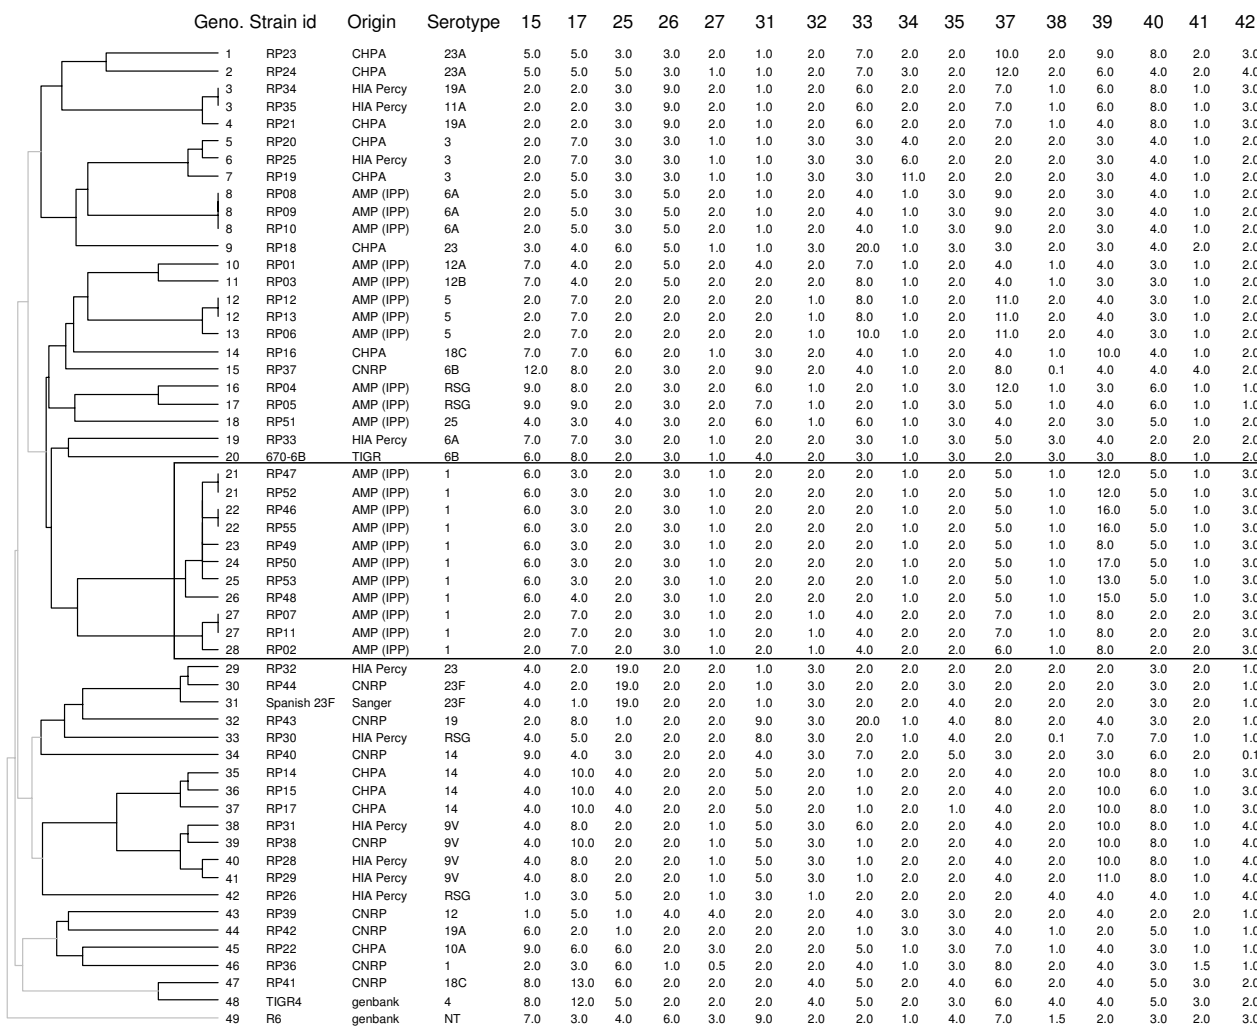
| Geno. | Strain id | Origin | Serotype | 15 | 17 | 25 | 26 | 27 | 31 | 32 | 33 | 34 | 35 | 37 | 38 | 39 | 40 | 41 | 42 |
|---|---|---|---|---|---|---|---|---|---|---|---|---|---|---|---|---|---|---|---|
| 1 | RP23 | CHPA | 23A | 5.0 | 5.0 | 3.0 | 3.0 | 2.0 | 1.0 | 2.0 | 7.0 | 2.0 | 2.0 | 10.0 | 2.0 | 9.0 | 8.0 | 2.0 | 3.0 |
| 2 | RP24 | CHPA | 23A | 5.0 | 5.0 | 5.0 | 3.0 | 1.0 | 1.0 | 2.0 | 7.0 | 3.0 | 2.0 | 12.0 | 2.0 | 6.0 | 4.0 | 2.0 | 4.0 |
| 3 | RP34 | HIA Percy | 19A | 2.0 | 2.0 | 3.0 | 9.0 | 2.0 | 1.0 | 2.0 | 6.0 | 2.0 | 2.0 | 7.0 | 1.0 | 6.0 | 8.0 | 1.0 | 3.0 |
| 3 | RP35 | HIA Percy | 11A | 2.0 | 2.0 | 3.0 | 9.0 | 2.0 | 1.0 | 2.0 | 6.0 | 2.0 | 2.0 | 7.0 | 1.0 | 6.0 | 8.0 | 1.0 | 3.0 |
| 4 | RP21 | CHPA | 19A | 2.0 | 2.0 | 3.0 | 9.0 | 2.0 | 1.0 | 2.0 | 6.0 | 2.0 | 2.0 | 7.0 | 1.0 | 4.0 | 8.0 | 1.0 | 3.0 |
| 5 | RP20 | CHPA | 3 | 2.0 | 7.0 | 3.0 | 3.0 | 1.0 | 1.0 | 3.0 | 3.0 | 4.0 | 2.0 | 2.0 | 2.0 | 3.0 | 4.0 | 1.0 | 2.0 |
| 6 | RP25 | HIA Percy | 3 | 2.0 | 7.0 | 3.0 | 3.0 | 1.0 | 1.0 | 3.0 | 3.0 | 6.0 | 2.0 | 2.0 | 2.0 | 3.0 | 4.0 | 1.0 | 2.0 |
| 7 | RP19 | CHPA | 3 | 2.0 | 5.0 | 3.0 | 3.0 | 1.0 | 1.0 | 3.0 | 3.0 | 11.0 | 2.0 | 2.0 | 2.0 | 3.0 | 4.0 | 1.0 | 2.0 |
| 8 | RP08 | AMP (IPP) | 6A | 2.0 | 5.0 | 3.0 | 5.0 | 2.0 | 1.0 | 2.0 | 4.0 | 1.0 | 3.0 | 9.0 | 2.0 | 3.0 | 4.0 | 1.0 | 2.0 |
| 8 | RP09 | AMP (IPP) | 6A | 2.0 | 5.0 | 3.0 | 5.0 | 2.0 | 1.0 | 2.0 | 4.0 | 1.0 | 3.0 | 9.0 | 2.0 | 3.0 | 4.0 | 1.0 | 2.0 |
| 8 | RP10 | AMP (IPP) | 6A | 2.0 | 5.0 | 3.0 | 5.0 | 2.0 | 1.0 | 2.0 | 4.0 | 1.0 | 3.0 | 9.0 | 2.0 | 3.0 | 4.0 | 1.0 | 2.0 |
| 9 | RP18 | CHPA | 23 | 3.0 | 4.0 | 6.0 | 5.0 | 1.0 | 1.0 | 3.0 | 20.0 | 1.0 | 3.0 | 3.0 | 2.0 | 3.0 | 4.0 | 2.0 | 2.0 |
| 10 | RP01 | AMP (IPP) | 12A | 7.0 | 4.0 | 2.0 | 5.0 | 2.0 | 4.0 | 2.0 | 7.0 | 1.0 | 2.0 | 4.0 | 1.0 | 4.0 | 3.0 | 1.0 | 2.0 |
| 11 | RP03 | AMP (IPP) | 12B | 7.0 | 4.0 | 2.0 | 5.0 | 2.0 | 2.0 | 2.0 | 8.0 | 1.0 | 2.0 | 4.0 | 1.0 | 3.0 | 3.0 | 1.0 | 2.0 |
| 12 | RP12 | AMP (IPP) | 5 | 2.0 | 7.0 | 2.0 | 2.0 | 2.0 | 2.0 | 1.0 | 8.0 | 1.0 | 2.0 | 11.0 | 2.0 | 4.0 | 3.0 | 1.0 | 2.0 |
| 12 | RP13 | AMP (IPP) | 5 | 2.0 | 7.0 | 2.0 | 2.0 | 2.0 | 2.0 | 1.0 | 8.0 | 1.0 | 2.0 | 11.0 | 2.0 | 4.0 | 3.0 | 1.0 | 2.0 |
| 13 | RP06 | AMP (IPP) | 5 | 2.0 | 7.0 | 2.0 | 2.0 | 2.0 | 2.0 | 1.0 | 10.0 | 1.0 | 2.0 | 11.0 | 2.0 | 4.0 | 3.0 | 1.0 | 2.0 |
| 14 | RP16 | CHPA | 18C | 7.0 | 7.0 | 6.0 | 2.0 | 1.0 | 3.0 | 2.0 | 4.0 | 1.0 | 2.0 | 4.0 | 1.0 | 10.0 | 4.0 | 1.0 | 2.0 |
| 15 | RP37 | CNRP | 6B | 12.0 | 8.0 | 2.0 | 3.0 | 2.0 | 9.0 | 2.0 | 4.0 | 1.0 | 2.0 | 8.0 | 0.1 | 4.0 | 4.0 | 4.0 | 2.0 |
| 16 | RP04 | AMP (IPP) | RSG | 9.0 | 8.0 | 2.0 | 3.0 | 2.0 | 6.0 | 1.0 | 2.0 | 1.0 | 3.0 | 12.0 | 1.0 | 3.0 | 6.0 | 1.0 | 1.0 |
| 17 | RP05 | AMP (IPP) | RSG | 9.0 | 9.0 | 2.0 | 3.0 | 2.0 | 7.0 | 1.0 | 2.0 | 1.0 | 3.0 | 5.0 | 1.0 | 4.0 | 6.0 | 1.0 | 1.0 |
| 18 | RP51 | AMP (IPP) | 25 | 4.0 | 3.0 | 4.0 | 3.0 | 2.0 | 6.0 | 1.0 | 6.0 | 1.0 | 3.0 | 4.0 | 2.0 | 3.0 | 5.0 | 1.0 | 2.0 |
| 19 | RP33 | HIA Percy | 6A | 7.0 | 7.0 | 3.0 | 2.0 | 1.0 | 2.0 | 2.0 | 3.0 | 1.0 | 3.0 | 5.0 | 3.0 | 4.0 | 2.0 | 2.0 | 2.0 |
| 20 | 670-6B | TIGR | 6B | 6.0 | 8.0 | 2.0 | 3.0 | 1.0 | 4.0 | 2.0 | 3.0 | 1.0 | 3.0 | 2.0 | 3.0 | 3.0 | 8.0 | 1.0 | 2.0 |
| 21 | RP47 | AMP (IPP) | 1 | 6.0 | 3.0 | 2.0 | 3.0 | 1.0 | 2.0 | 2.0 | 2.0 | 1.0 | 2.0 | 5.0 | 1.0 | 12.0 | 5.0 | 1.0 | 3.0 |
| 21 | RP52 | AMP (IPP) | 1 | 6.0 | 3.0 | 2.0 | 3.0 | 1.0 | 2.0 | 2.0 | 2.0 | 1.0 | 2.0 | 5.0 | 1.0 | 12.0 | 5.0 | 1.0 | 3.0 |
| 22 | RP46 | AMP (IPP) | 1 | 6.0 | 3.0 | 2.0 | 3.0 | 1.0 | 2.0 | 2.0 | 2.0 | 1.0 | 2.0 | 5.0 | 1.0 | 16.0 | 5.0 | 1.0 | 3.0 |
| 22 | RP55 | AMP (IPP) | 1 | 6.0 | 3.0 | 2.0 | 3.0 | 1.0 | 2.0 | 2.0 | 2.0 | 1.0 | 2.0 | 5.0 | 1.0 | 16.0 | 5.0 | 1.0 | 3.0 |
| 23 | RP49 | AMP (IPP) | 1 | 6.0 | 3.0 | 2.0 | 3.0 | 1.0 | 2.0 | 2.0 | 2.0 | 1.0 | 2.0 | 5.0 | 1.0 | 8.0 | 5.0 | 1.0 | 3.0 |
| 24 | RP50 | AMP (IPP) | 1 | 6.0 | 3.0 | 2.0 | 3.0 | 1.0 | 2.0 | 2.0 | 2.0 | 1.0 | 2.0 | 5.0 | 1.0 | 17.0 | 5.0 | 1.0 | 3.0 |
| 25 | RP53 | AMP (IPP) | 1 | 6.0 | 3.0 | 2.0 | 3.0 | 1.0 | 2.0 | 2.0 | 2.0 | 1.0 | 2.0 | 5.0 | 1.0 | 13.0 | 5.0 | 1.0 | 3.0 |
| 26 | RP48 | AMP (IPP) | 1 | 6.0 | 4.0 | 2.0 | 3.0 | 1.0 | 2.0 | 2.0 | 2.0 | 1.0 | 2.0 | 5.0 | 1.0 | 15.0 | 5.0 | 1.0 | 3.0 |
| 27 | RP07 | AMP (IPP) | 1 | 2.0 | 7.0 | 2.0 | 3.0 | 1.0 | 2.0 | 1.0 | 4.0 | 2.0 | 2.0 | 7.0 | 1.0 | 8.0 | 2.0 | 2.0 | 3.0 |
| 27 | RP11 | AMP (IPP) | 1 | 2.0 | 7.0 | 2.0 | 3.0 | 1.0 | 2.0 | 1.0 | 4.0 | 2.0 | 2.0 | 7.0 | 1.0 | 8.0 | 2.0 | 2.0 | 3.0 |
| 28 | RP02 | AMP (IPP) | 1 | 2.0 | 7.0 | 2.0 | 3.0 | 1.0 | 2.0 | 1.0 | 4.0 | 2.0 | 2.0 | 6.0 | 1.0 | 8.0 | 2.0 | 2.0 | 3.0 |
| 29 | RP32 | HIA Percy | 23 | 4.0 | 2.0 | 19.0 | 2.0 | 2.0 | 1.0 | 3.0 | 2.0 | 2.0 | 2.0 | 2.0 | 2.0 | 2.0 | 3.0 | 2.0 | 1.0 |
| 30 | RP44 | CNRP | 23F | 4.0 | 2.0 | 19.0 | 2.0 | 2.0 | 1.0 | 3.0 | 2.0 | 2.0 | 3.0 | 2.0 | 2.0 | 2.0 | 3.0 | 2.0 | 1.0 |
| 31 | Spanish 23F | Sanger | 23F | 4.0 | 1.0 | 19.0 | 2.0 | 2.0 | 1.0 | 3.0 | 2.0 | 2.0 | 4.0 | 2.0 | 2.0 | 2.0 | 3.0 | 2.0 | 1.0 |
| 32 | RP43 | CNRP | 19 | 2.0 | 8.0 | 1.0 | 2.0 | 2.0 | 9.0 | 3.0 | 20.0 | 1.0 | 4.0 | 8.0 | 2.0 | 4.0 | 3.0 | 2.0 | 1.0 |
| 33 | RP30 | HIA Percy | RSG | 4.0 | 5.0 | 2.0 | 2.0 | 2.0 | 8.0 | 3.0 | 2.0 | 1.0 | 4.0 | 2.0 | 0.1 | 7.0 | 7.0 | 1.0 | 1.0 |
| 34 | RP40 | CNRP | 14 | 9.0 | 4.0 | 3.0 | 2.0 | 2.0 | 4.0 | 3.0 | 7.0 | 2.0 | 5.0 | 3.0 | 2.0 | 3.0 | 6.0 | 2.0 | 0.1 |
| 35 | RP14 | CHPA | 14 | 4.0 | 10.0 | 4.0 | 2.0 | 2.0 | 5.0 | 2.0 | 1.0 | 2.0 | 2.0 | 4.0 | 2.0 | 10.0 | 8.0 | 1.0 | 3.0 |
| 36 | RP15 | CHPA | 14 | 4.0 | 10.0 | 4.0 | 2.0 | 2.0 | 5.0 | 2.0 | 1.0 | 2.0 | 2.0 | 4.0 | 2.0 | 10.0 | 6.0 | 1.0 | 3.0 |
| 37 | RP17 | CHPA | 14 | 4.0 | 10.0 | 4.0 | 2.0 | 2.0 | 5.0 | 2.0 | 1.0 | 2.0 | 1.0 | 4.0 | 2.0 | 10.0 | 8.0 | 1.0 | 3.0 |
| 38 | RP31 | HIA Percy | 9V | 4.0 | 8.0 | 2.0 | 2.0 | 1.0 | 5.0 | 3.0 | 6.0 | 2.0 | 2.0 | 4.0 | 2.0 | 10.0 | 8.0 | 1.0 | 4.0 |
| 39 | RP38 | CNRP | 9V | 4.0 | 10.0 | 2.0 | 2.0 | 1.0 | 5.0 | 3.0 | 1.0 | 2.0 | 2.0 | 4.0 | 2.0 | 10.0 | 8.0 | 1.0 | 4.0 |
| 40 | RP28 | HIA Percy | 9V | 4.0 | 8.0 | 2.0 | 2.0 | 1.0 | 5.0 | 3.0 | 1.0 | 2.0 | 2.0 | 4.0 | 2.0 | 10.0 | 8.0 | 1.0 | 4.0 |
| 41 | RP29 | HIA Percy | 9V | 4.0 | 8.0 | 2.0 | 2.0 | 1.0 | 5.0 | 3.0 | 1.0 | 2.0 | 2.0 | 4.0 | 2.0 | 11.0 | 8.0 | 1.0 | 4.0 |
| 42 | RP26 | HIA Percy | RSG | 1.0 | 3.0 | 5.0 | 2.0 | 1.0 | 3.0 | 1.0 | 2.0 | 2.0 | 2.0 | 2.0 | 4.0 | 4.0 | 4.0 | 1.0 | 4.0 |
| 43 | RP39 | CNRP | 12 | 1.0 | 5.0 | 1.0 | 4.0 | 4.0 | 2.0 | 2.0 | 4.0 | 3.0 | 3.0 | 2.0 | 2.0 | 4.0 | 2.0 | 2.0 | 1.0 |
| 44 | RP42 | CNRP | 19A | 6.0 | 2.0 | 1.0 | 2.0 | 2.0 | 2.0 | 2.0 | 1.0 | 3.0 | 3.0 | 4.0 | 1.0 | 2.0 | 5.0 | 1.0 | 1.0 |
| 45 | RP22 | CHPA | 10A | 9.0 | 6.0 | 6.0 | 2.0 | 3.0 | 2.0 | 2.0 | 5.0 | 1.0 | 3.0 | 7.0 | 1.0 | 4.0 | 3.0 | 1.0 | 1.0 |
| 46 | RP36 | CNRP | 1 | 2.0 | 3.0 | 6.0 | 1.0 | 0.5 | 2.0 | 2.0 | 4.0 | 1.0 | 3.0 | 8.0 | 2.0 | 4.0 | 3.0 | 1.5 | 1.0 |
| 47 | RP41 | CNRP | 18C | 8.0 | 13.0 | 6.0 | 2.0 | 2.0 | 2.0 | 4.0 | 5.0 | 2.0 | 4.0 | 6.0 | 2.0 | 4.0 | 5.0 | 3.0 | 2.0 |
| 48 | TIGR4 | genbank | 4 | 8.0 | 12.0 | 5.0 | 2.0 | 2.0 | 2.0 | 4.0 | 5.0 | 2.0 | 3.0 | 6.0 | 4.0 | 4.0 | 5.0 | 3.0 | 2.0 |
| 49 | R6 | genbank | NT | 7.0 | 3.0 | 4.0 | 6.0 | 3.0 | 9.0 | 2.0 | 2.0 | 1.0 | 4.0 | 7.0 | 1.5 | 2.0 | 3.0 | 2.0 | 3.0 |